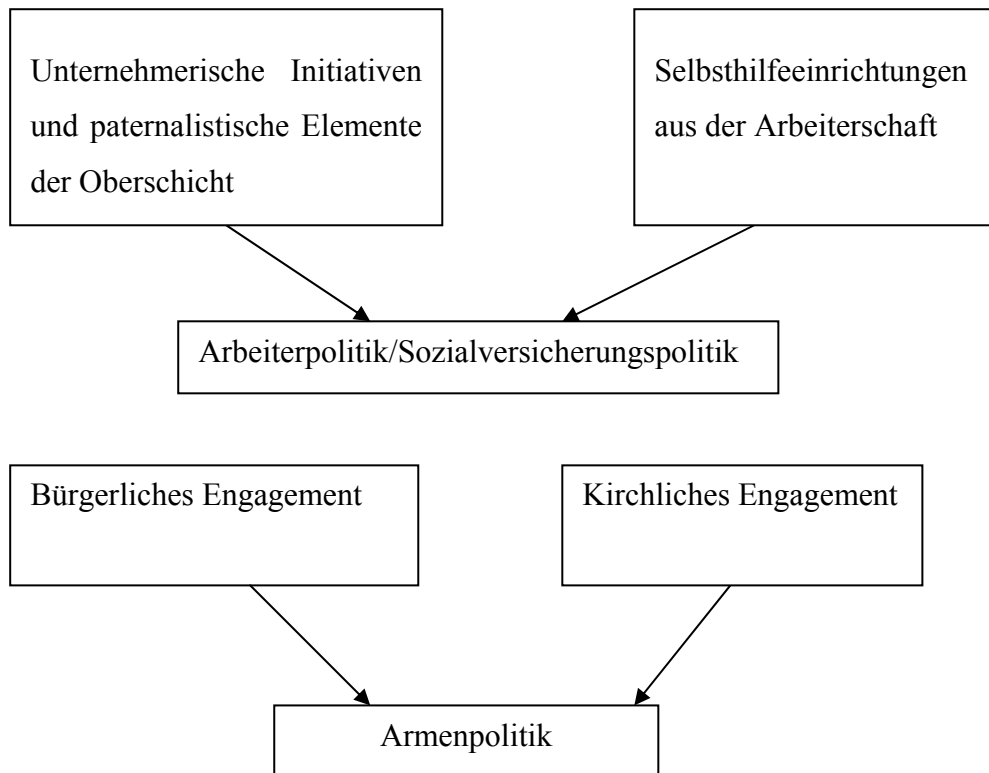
Unternehmerische Initiativen und paternalistische Elemente der Oberschicht

Selbsthilfeeinrichtungen aus der Arbeiterschaft

Arbeiterpolitik/Sozialversicherungspolitik

Bürgerliches Engagement

Kirchliches Engagement

Armenpolitik